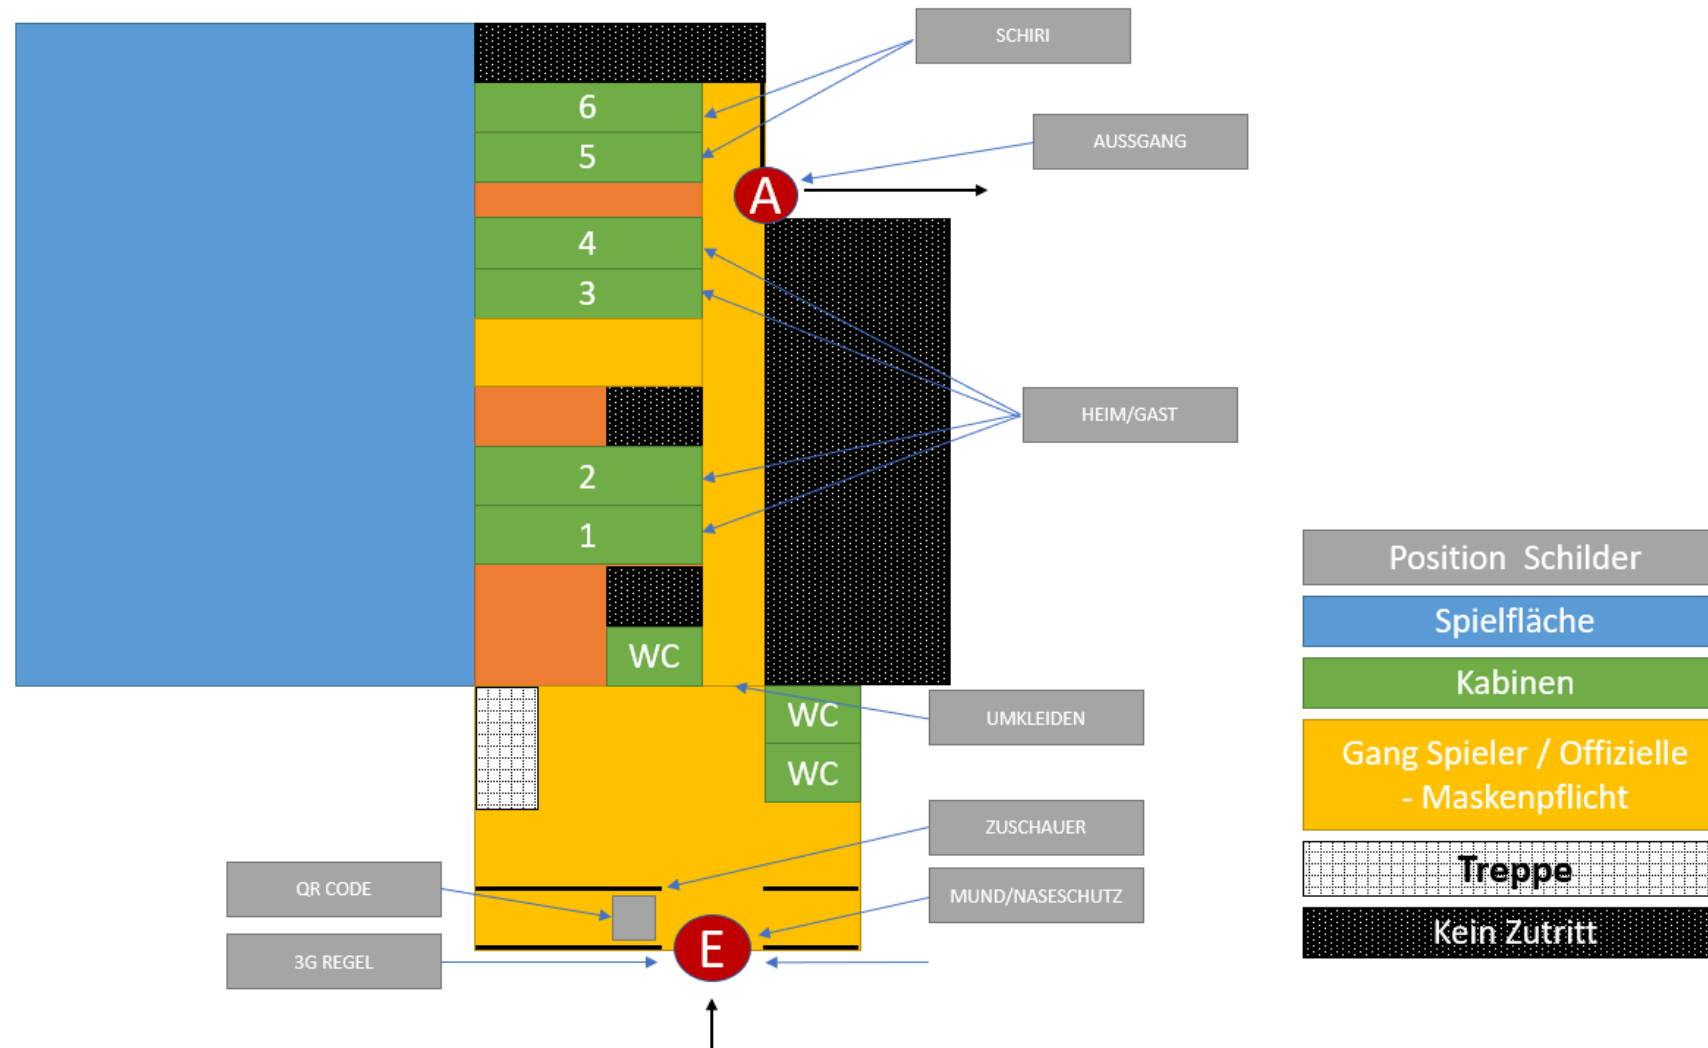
SCHIRI

6

5

AUSSGANG

A

4

3

HEIM/GAST

2

1

WC

UMKLEIDEN

WC

WC

ZUSCHAUER

QR CODE

MUND/NASESCHUTZ

3G REGEL

E

Position Schilder

Spielfläche

Kabinen

Gang Spieler / Offizielle - Maskenpflicht

Treppe

Kein Zutritt